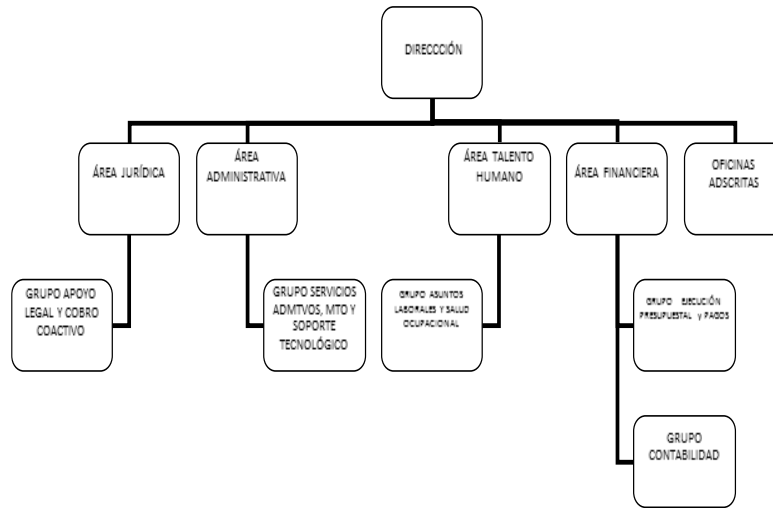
DIRECCIÓN

ÁREA JURÍDICA

ÁREA ADMINISTRATIVA

ÁREA TALENTO HUMANO

ÁREA FINANCIERA

OFICINAS ADSCRITAS

GRUPO APOYO LEGAL Y COBRO COACTIVO

GRUPO SERVICIOS ADMTVOS, MTO Y SOPORTE TECNOLÓGICO

GRUPO ASUNTOS LABORALES Y SALUD OCUPACIONAL

GRUPO EJECUCIÓN PRESUPUESTAL y PAGOS

GRUPO CONTABILIDAD